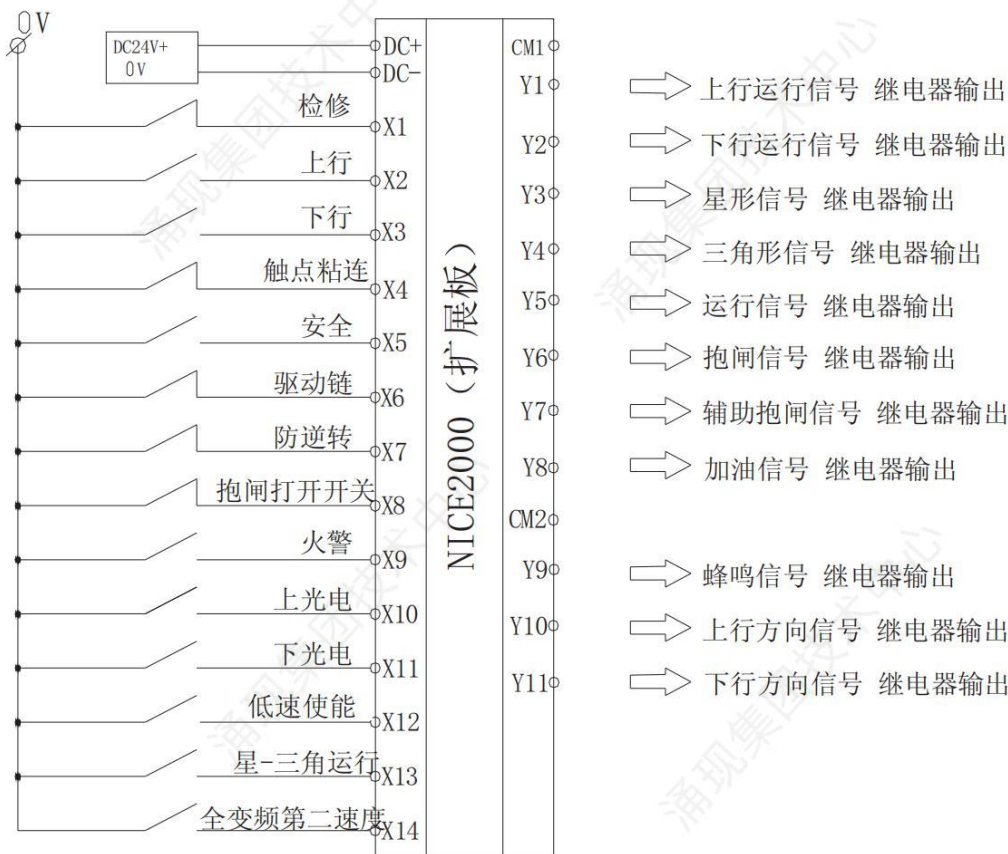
0V

DC24V+
0V

DC+
DC-

检修 X1
上行 X2
下行 X3
触点粘连 X4
安全 X5
驱动链 X6
防逆转 X7
抱闸打开开关 X8
火警 X9
上光电 X10
下光电 X11
低速使能 X12
星-三角运行 X13
全变频第二速度 X14

NICE2000（扩展板）

CM1
Y1 上行运行信号 继电器输出
Y2 下行运行信号 继电器输出
Y3 星形信号 继电器输出
Y4 三角形信号 继电器输出
Y5 运行信号 继电器输出
Y6 抱闸信号 继电器输出
Y7 辅助抱闸信号 继电器输出
Y8 加油信号 继电器输出
CM2
Y9 蜂鸣信号 继电器输出
Y10 上行方向信号 继电器输出
Y11 下行方向信号 继电器输出

涌现集团技术中心